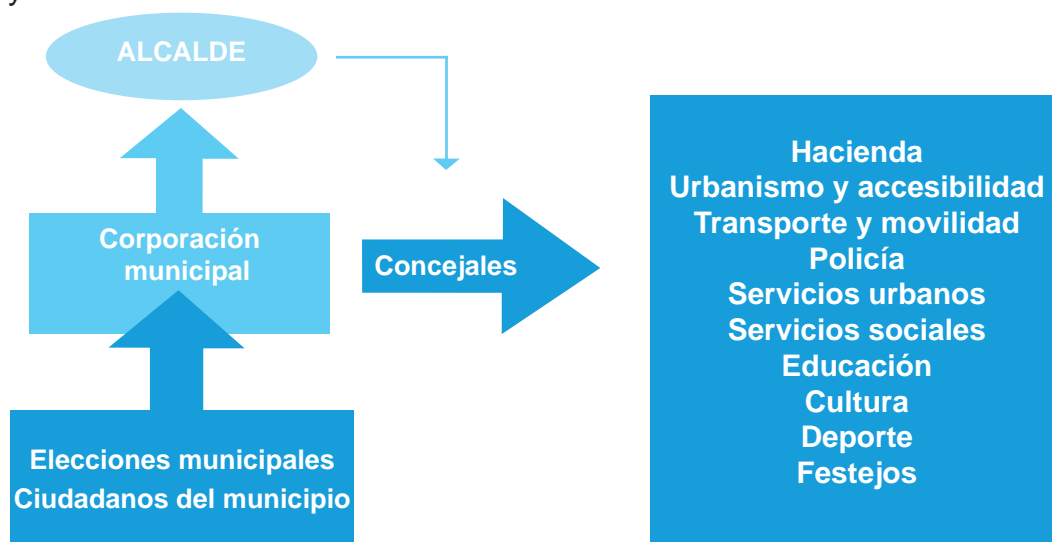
ALCALDE

Corporación municipal

Elecciones municipales
Ciudadanos del municipio

Concejales

Hacienda
Urbanismo y accesibilidad
Transporte y movilidad
Policía
Servicios urbanos
Servicios sociales
Educación
Cultura
Deporte
Festejos